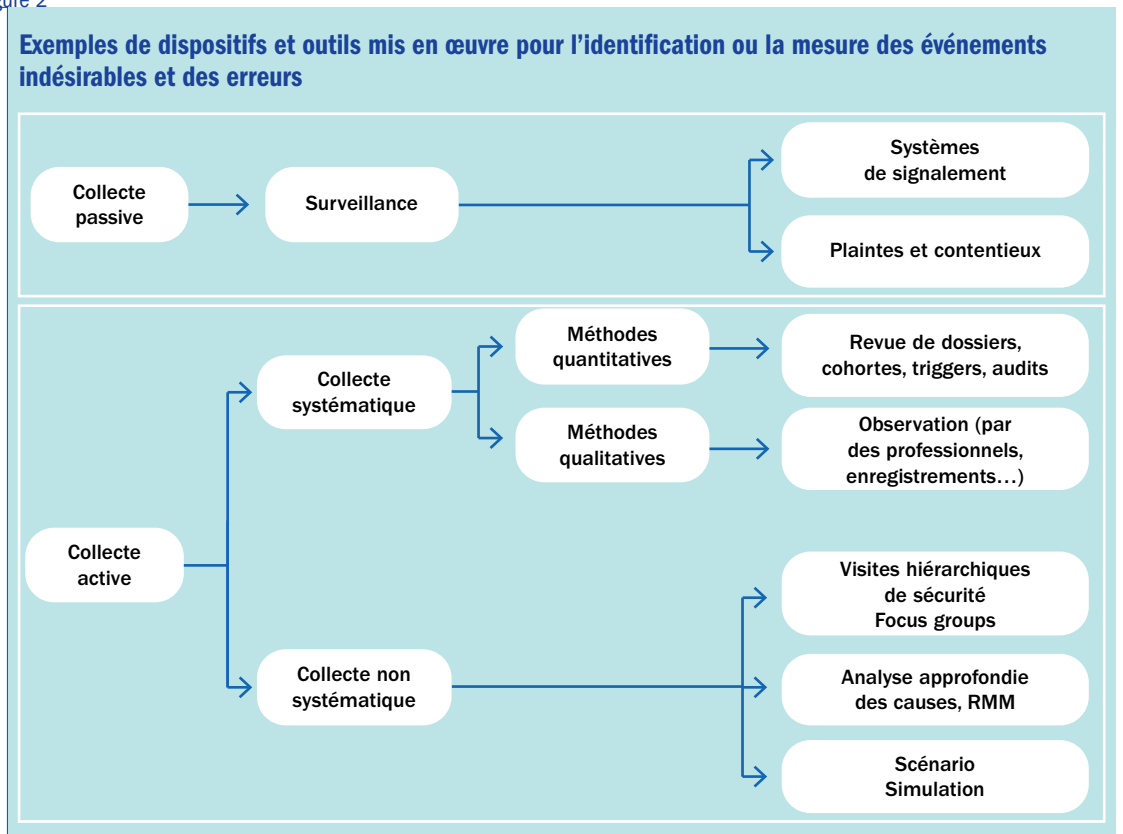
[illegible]ure 2

Exemples de dispositifs et outils mis en œuvre pour l'identification ou la mesure des événements indésirables et des erreurs

Collecte passive

Surveillance

Systèmes de signalement

Plaintes et contentieux

Collecte active

Collecte systématique

Méthodes quantitatives

Revue de dossiers, cohortes, triggers, audits

Méthodes qualitatives

Observation (par des professionnels, enregistrements…)

Collecte non systématique

Visites hiérarchiques de sécurité
Focus groups

Analyse approfondie des causes, RMM

Scénario
Simulation